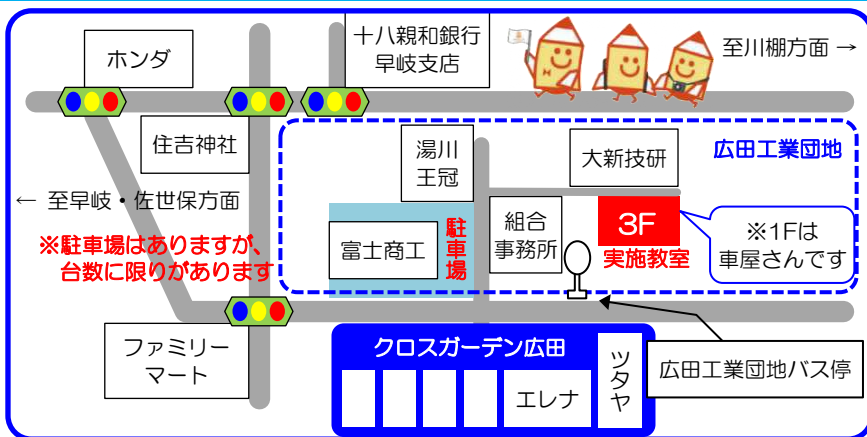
ホンダ

十八親和銀行
早岐支店

至川棚方面 →

住吉神社

湯川
王冠

大新技研

広田工業団地

← 至早岐・佐世保方面

※駐車場はありますが、
台数に限りがあります

富士商工

駐
車
場

組合
事務所

3F
実施教室

※1Fは
車屋さんです

ファミリー
マート

クロスガーデン広田

エレナ

ツ
タ
ヤ

広田工業団地バス停